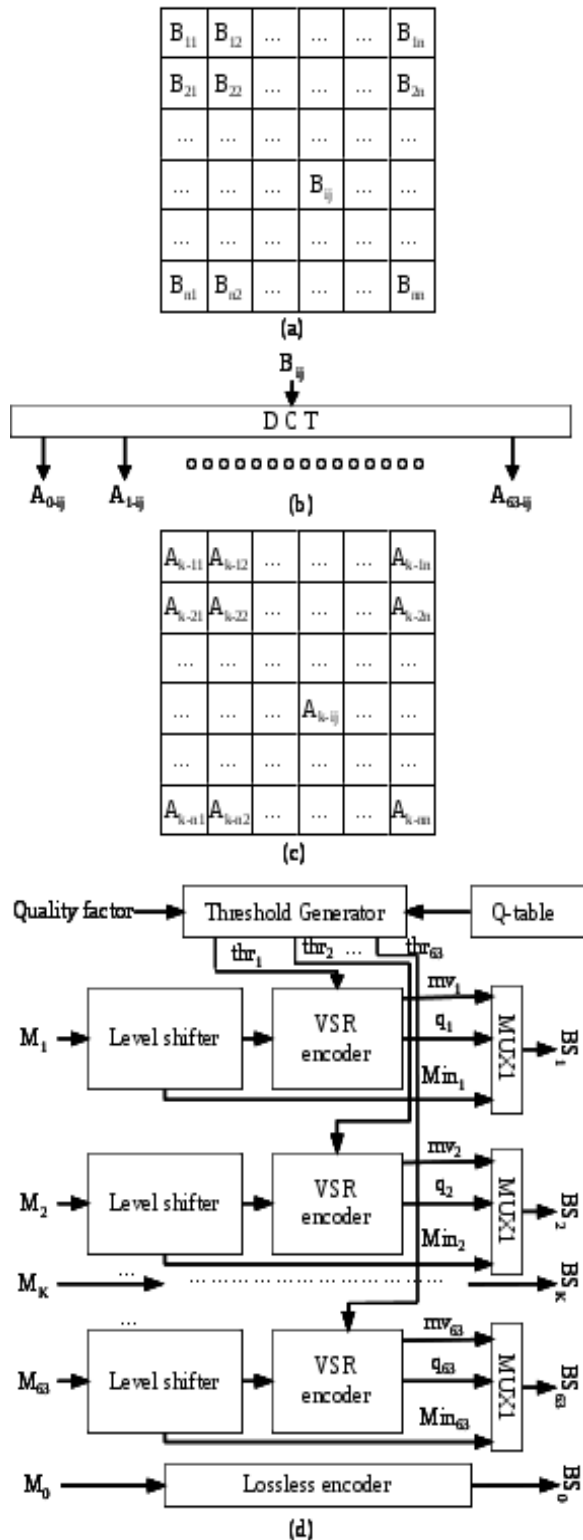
| $B_{11}$ | $B_{12}$ | ... | ... | ... | $B_{1n}$ |
|---|---|---|---|---|---|
| $B_{21}$ | $B_{22}$ | ... | ... | ... | $B_{2n}$ |
| ... | ... | ... | ... | ... | ... |
| ... | ... | ... | $B_{ij}$ | ... | ... |
| ... | ... | ... | ... | ... | ... |
| $B_{n1}$ | $B_{n2}$ | ... | ... | ... | $B_{nn}$ |

(a)

$B_{ij}$

D C T

$A_{0\text{-}ij}$ $A_{1\text{-}ij}$ oooooooooooooooo $A_{63\text{-}ij}$

(b)

| $A_{k\text{-}11}$ | $A_{k\text{-}12}$ | ... | ... | ... | $A_{k\text{-}1n}$ |
|---|---|---|---|---|---|
| $A_{k\text{-}21}$ | $A_{k\text{-}22}$ | ... | ... | ... | $A_{k\text{-}2n}$ |
| ... | ... | ... | ... | ... | ... |
| ... | ... | ... | $A_{k\text{-}ij}$ | ... | ... |
| ... | ... | ... | ... | ... | ... |
| $A_{k\text{-}n1}$ | $A_{k\text{-}n2}$ | ... | ... | ... | $A_{k\text{-}nn}$ |

(c)

Quality factor Threshold Generator Q-table

$thr_1$ $thr_2$ ... $thr_{63}$

$M_1$ Level shifter VSR encoder $mv_1$ $q_1$ $Min_1$ MUX1 $BS_1$

$M_2$ Level shifter VSR encoder $mv_2$ $q_2$ $Min_2$ MUX1 $BS_2$

$M_K$ ... ........................ $BS_K$

...

$M_{63}$ Level shifter VSR encoder $mv_{63}$ $q_{63}$ $Min_{63}$ MUX1 $BS_{63}$

$M_0$ Lossless encoder $BS_0$

(d)